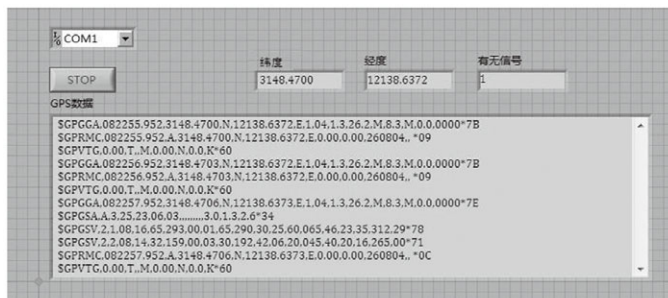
I/O COM1

STOP

纬度
3148.4700

经度
12138.6372

有无信号
1

GPS数据

$GPGGA,082255.952,3148.4700,N,12138.6372,E,1,04,1.3,26.2,M,8.3,M,0.0,0000*7B
$GPRMC,082255.952,A,3148.4700,N,12138.6372,E,0.00,0.00,260804,,*09
$GPVTG,0.00,T,,M,0.00,N,0.0,K*60
$GPGGA,082256.952,3148.4703,N,12138.6372,E,1,04,1.3,26.2,M,8.3,M,0.0,0000*7B
$GPRMC,082256.952,A,3148.4703,N,12138.6372,E,0.00,0.00,260804,,*09
$GPVTG,0.00,T,,M,0.00,N,0.0,K*60
$GPGGA,082257.952,3148.4706,N,12138.6373,E,1,04,1.3,26.2,M,8.3,M,0.0,0000*7E
$GPGSA,A,3,25,23,06,03,,,,,,,,,3.0,1.3,2.6*34
$GPGSV,2,1,08,16,65,293,00,01,65,290,30,25,60,065,46,23,35,312,29*78
$GPGSV,2,2,08,14,32,159,00,03,30,192,42,06,20,045,40,20,16,265,00*71
$GPRMC,082257.952,A,3148.4706,N,12138.6373,E,0.00,0.00,260804,,*0C
$GPVTG,0.00,T,,M,0.00,N,0.0,K*60